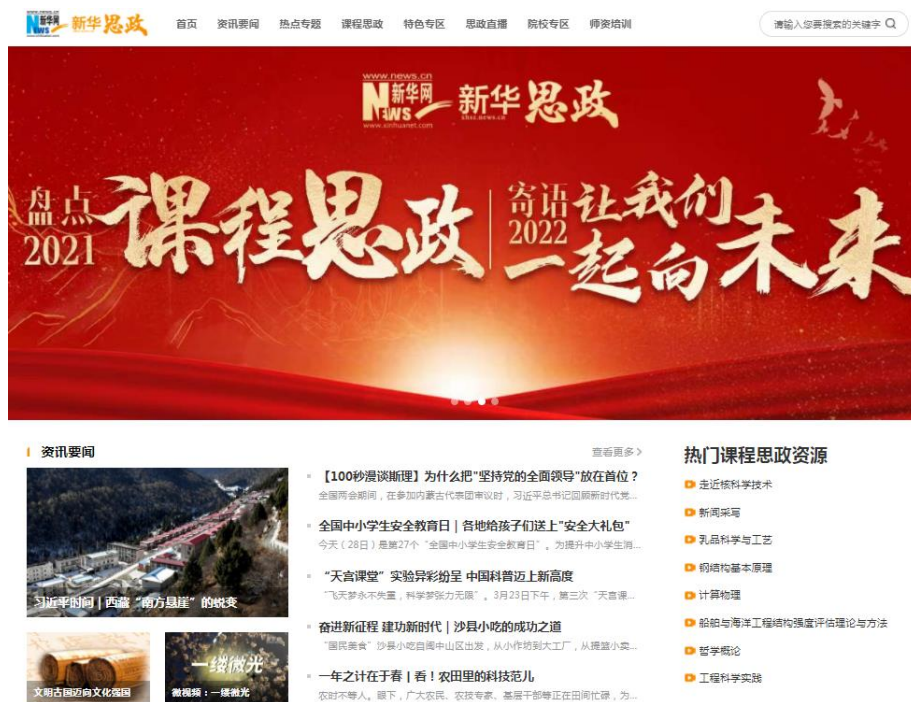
www.news.cn
新华网 NEWS 新华思政

首页 资讯要闻 热点专题 课程思政 特色专区 思政直播 院校专区 师资培训

请输入您要搜索的关键字

www.news.cn
新华网 NEWS 新华思政
www.xinhuanet.com

盘点2021 课程思政 寄语2022 让我们一起向未来

资讯要闻

查看更多 >

习近平时间｜西藏"南方悬崖"的蜕变

文明古国迈向文化强国

一缕微光

微视频：一缕微光

【100秒漫谈斯理】为什么把"坚持党的全面领导"放在首位？
全国两会期间，在参加内蒙古代表团审议时，习近平总书记回顾新时代党...

全国中小学生安全教育日｜各地给孩子们送上"安全大礼包"
今天（28日）是第27个"全国中小学生安全教育日"。为提升中小学生消...

"天宫课堂"实验异彩纷呈 中国科普迈上新高度
"飞天梦永不失重，科学梦张力无限"。3月23日下午，第三次"天宫课...

奋进新征程 建功新时代｜沙县小吃的成功之道
"国民美食"沙县小吃自闽中山区出发，从小作坊到大工厂，从摆路边小卖...

一年之计在于春｜看！农田里的科技范儿
农时不等人。眼下，广大农民、农技专家、基层干部等正在田间忙碌，为...

热门课程思政资源

走近核科学技术
新闻采写
乳品科学与工艺
钢结构基本原理
计算物理
船舶与海洋工程结构强度评估理论与方法
哲学概论
工程科学实践